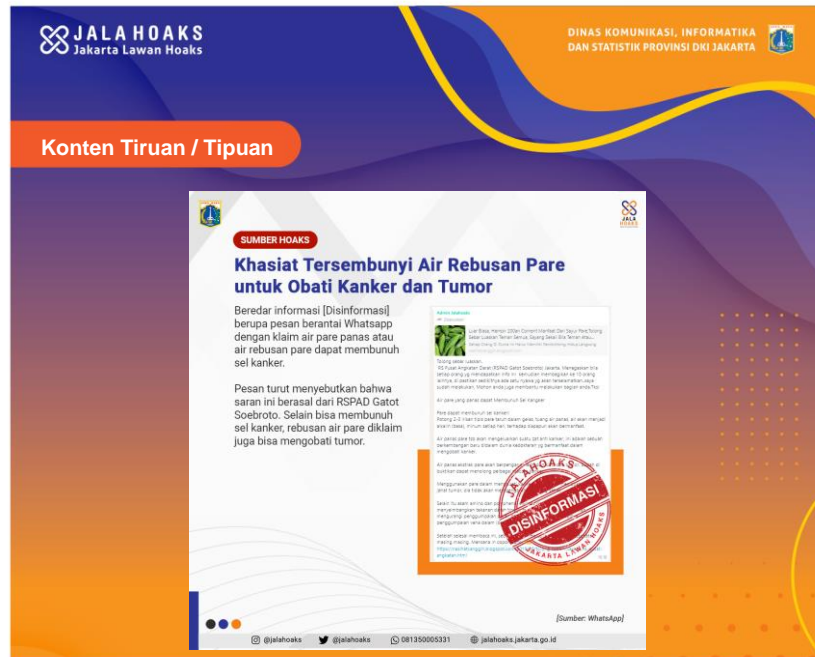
JALA HOAKS
Jakarta Lawan Hoaks

DINAS KOMUNIKASI, INFORMATIKA DAN STATISTIK PROVINSI DKI JAKARTA

Konten Tiruan / Tipuan

JALA HOAKS

SUMBER HOAKS

Khasiat Tersembunyi Air Rebusan Pare untuk Obati Kanker dan Tumor

Beredar informasi [Disinformasi] berupa pesan berantai Whatsapp dengan klaim air pare panas atau air rebusan pare dapat membunuh sel kanker.

Pesan turut menyebutkan bahwa saran ini berasal dari RSPAD Gatot Soebroto. Selain bisa membunuh sel kanker, rebusan air pare diklaim juga bisa mengobati tumor.

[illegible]

JALAHOAKS
DISINFORMASI
JAKARTA LAWAN HOAKS

[Sumber: WhatsApp]

@jalahoaks @jalahoaks 081350005331 jalahoaks.jakarta.go.id